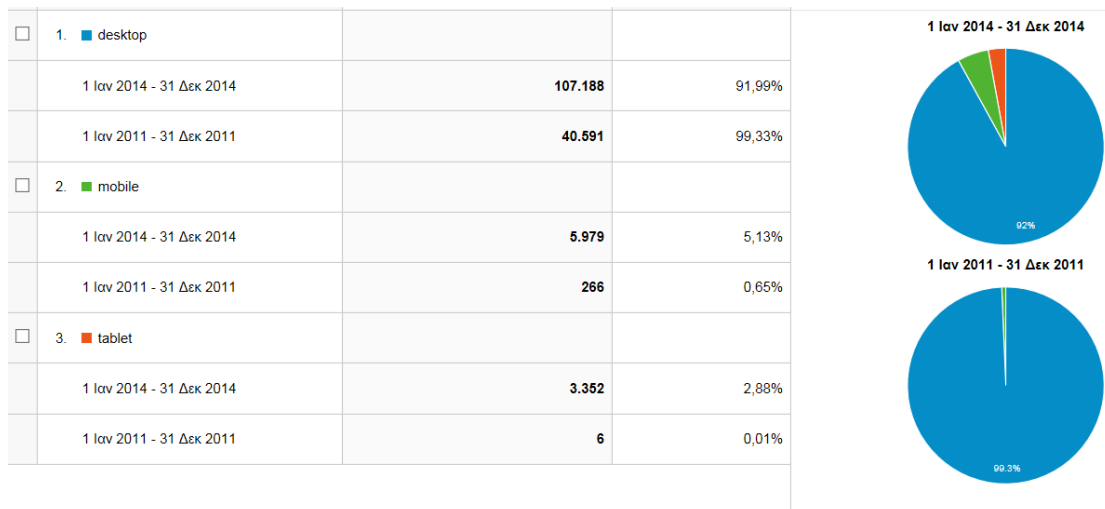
| | | | |
|---|---|---|---|
| ☐ | 1. desktop | | |
| | 1 Ιαν 2014 - 31 Δεκ 2014 | **107.188** | 91,99% |
| | 1 Ιαν 2011 - 31 Δεκ 2011 | **40.591** | 99,33% |
| ☐ | 2. mobile | | |
| | 1 Ιαν 2014 - 31 Δεκ 2014 | **5.979** | 5,13% |
| | 1 Ιαν 2011 - 31 Δεκ 2011 | **266** | 0,65% |
| ☐ | 3. tablet | | |
| | 1 Ιαν 2014 - 31 Δεκ 2014 | **3.352** | 2,88% |
| | 1 Ιαν 2011 - 31 Δεκ 2011 | **6** | 0,01% |

1 Ιαν 2014 - 31 Δεκ 2014

92%

1 Ιαν 2011 - 31 Δεκ 2011

99.3%